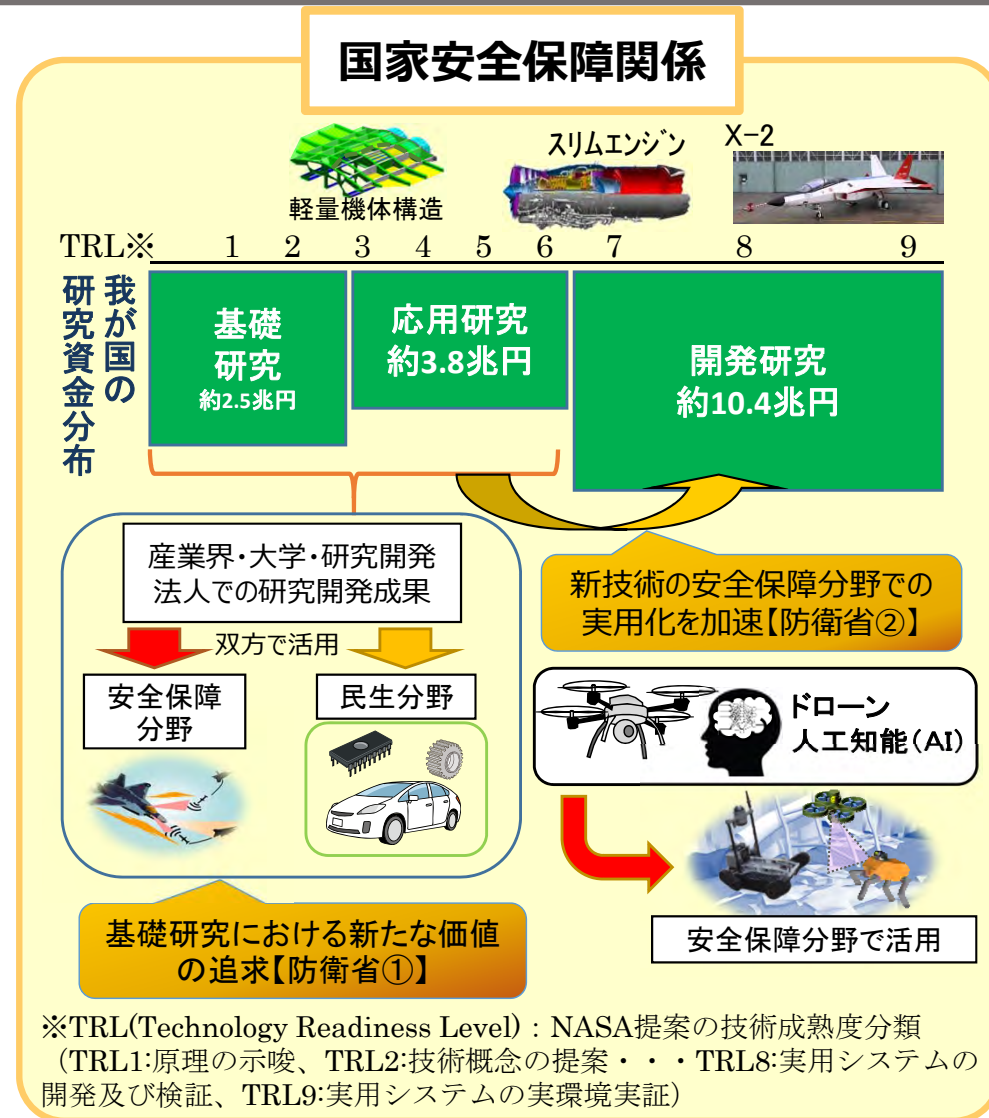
国家安全保障関係

スリムエンジン

X-2

軽量機体構造

TRL※ 1 2 3 4 5 6 7 8 9

我が国の研究資金分布

基礎研究
約2.5兆円

応用研究
約3.8兆円

開発研究
約10.4兆円

産業界・大学・研究開発法人での研究開発成果

双方で活用

安全保障分野

民生分野

新技術の安全保障分野での実用化を加速【防衛省②】

ドローン
人工知能（AI）

安全保障分野で活用

基礎研究における新たな価値の追求【防衛省①】

※TRL(Technology Readiness Level)：NASA提案の技術成熟度分類
（TRL1:原理の示唆、TRL2:技術概念の提案・・・TRL8:実用システムの開発及び検証、TRL9:実用システムの実環境実証）